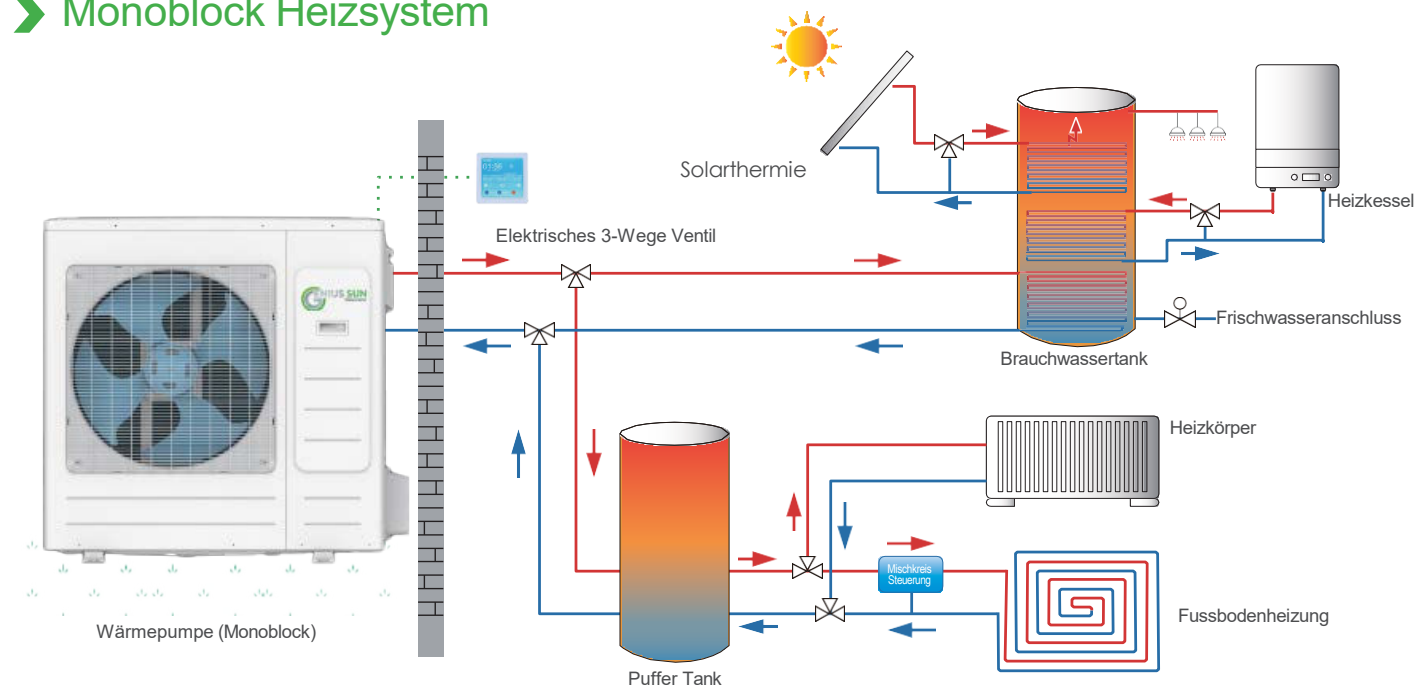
Monoblock Heizsystem

Solarthermie

Heizkessel

Elektrisches 3-Wege Ventil

Frischwasseranschluss

Brauchwassertank

Heizkörper

Mischkreis Steuerung

Fussbodenheizung

Wärmepumpe (Monoblock)

Puffer Tank